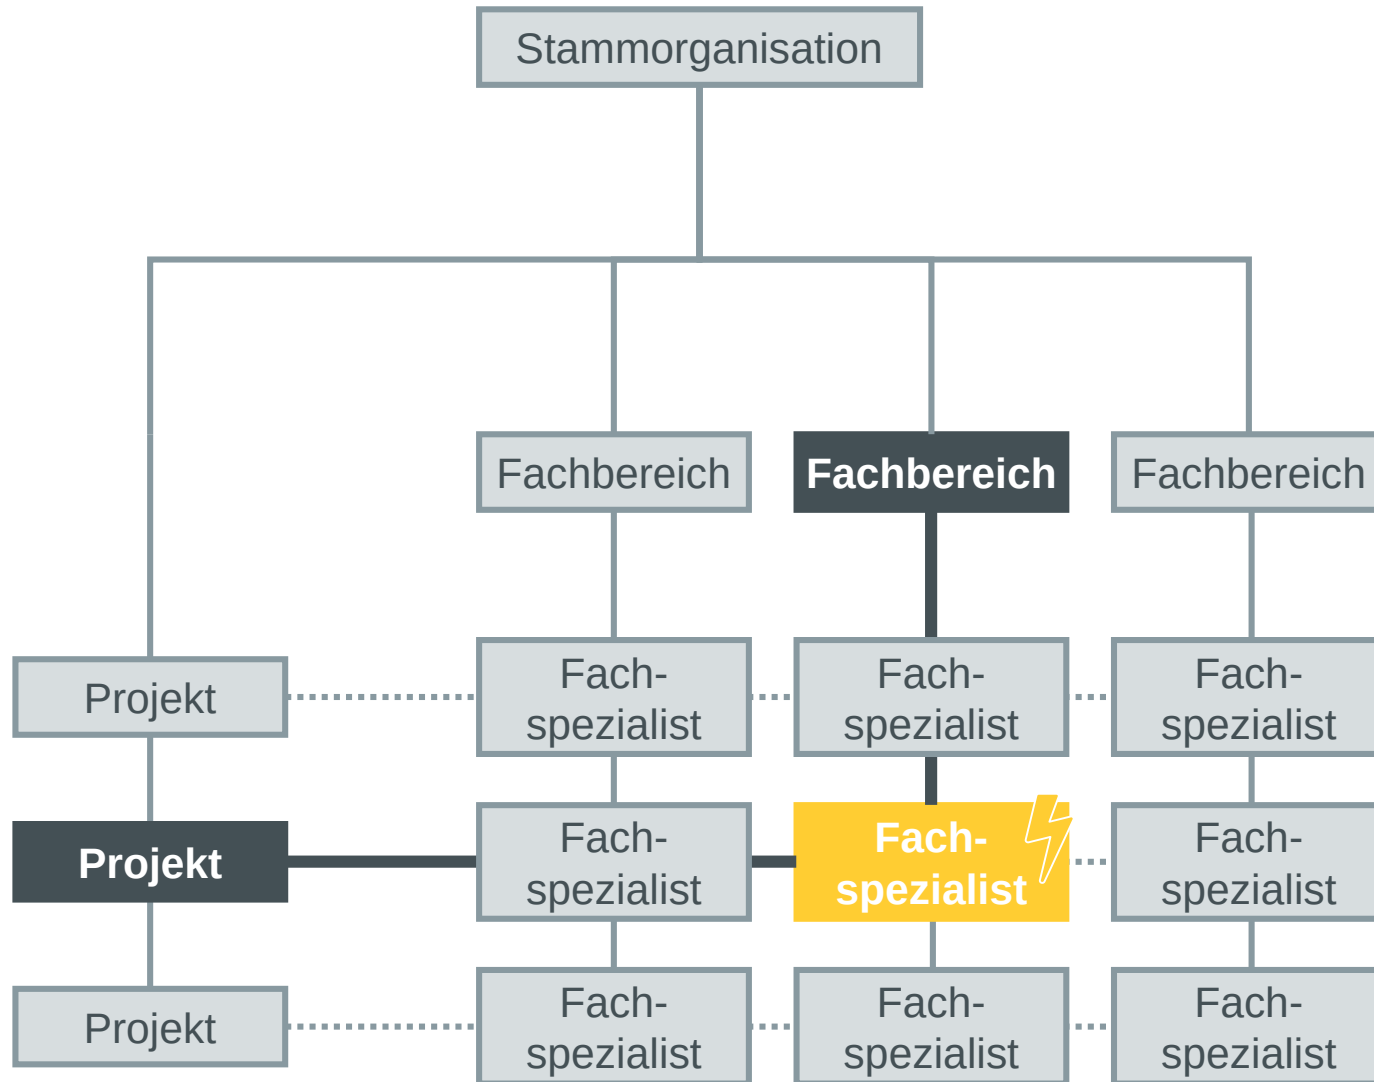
Stammorganisation

Fachbereich

Fachbereich

Fachbereich

Projekt

Fachspezialist

Fachspezialist

Fachspezialist

Projekt

Fachspezialist

Fachspezialist

Fachspezialist

Projekt

Fachspezialist

Fachspezialist

Fachspezialist